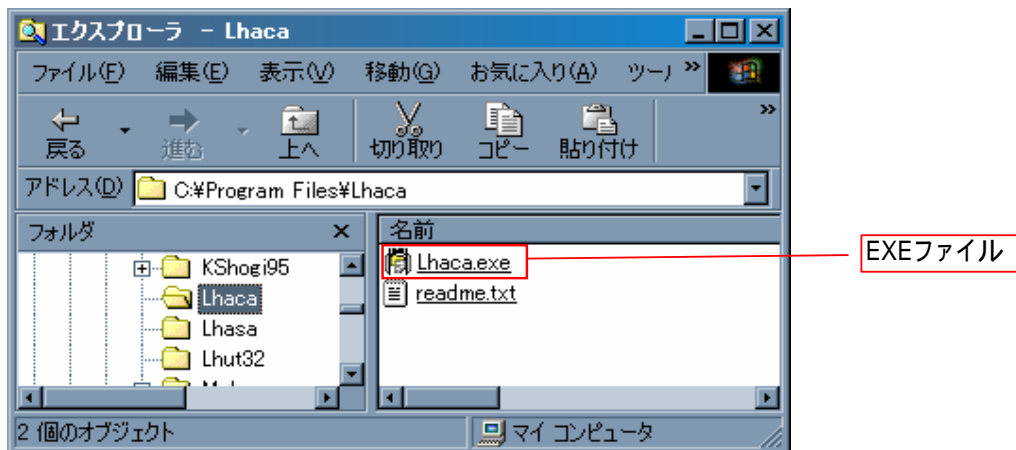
エクスプローラ - Lhaca

ファイル(F) 編集(E) 表示(V) 移動(G) お気に入り(A) ツー

戻る 進む 上へ 切り取り コピー 貼り付け

アドレス(D) C:¥Program Files¥Lhaca

フォルダ ×

KShogi95
Lhaca
Lhasa
Lhut32

名前
Lhaca.exe
readme.txt

EXEファイル

2 個のオブジェクト
マイ コンピュータ